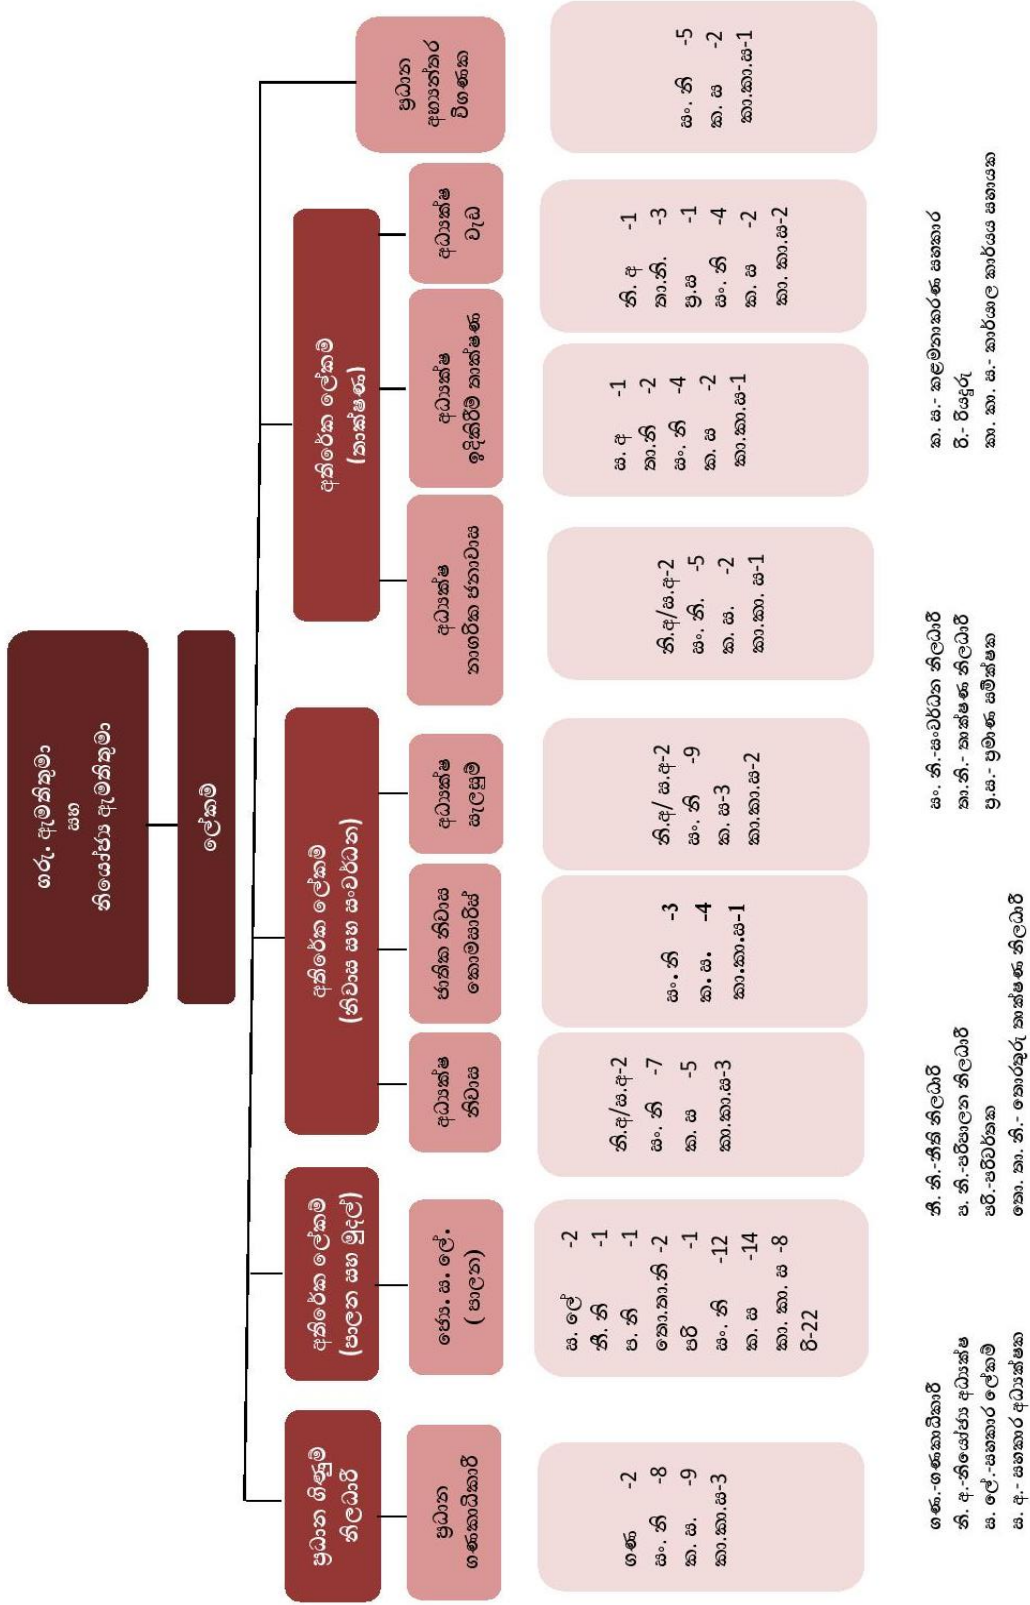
ගරු. ඇමතිතුමා සහ නියෝජ්‍ය ඇමතිතුමා

ලේකම්

ප්‍රධාන ගිණුම් නිලධාරී

ප්‍රධාන ගණකාධිකාරී

ගණ -2
සං. නි -8
කා. ස. -9
කා.කා.ස-3

අතිරේක ලේකම් (පාලන සහ මුදල්)

ජ්‍යෙ. ස. ලේ. (පාලන)

ස. ලේ -2
නී. නි -1
ප. නි -1
තො.තා.නි -2
පරි -1
සං. නි -12
කා. ස -14
කා. කා. ස -8
රි-22

අතිරේක ලේකම් (නිවාස සහ සංවර්ධන)

අධ්‍යක්ෂ නිවාස

නි.අ/ස.අ-2
සං. නි -7
කා. ස -5
කා.කා.ස-3

ජාතික නිවාස කොමසාරිස්

සං. නි -3
කා. ස. -4
කා.කා.ස-1

අධ්‍යක්ෂ සැලසුම්

නි.අ/ ස.අ-2
සං. නි -9
කා. ස-3
කා.කා.ස-2

අතිරේක ලේකම් (තාක්ෂණ)

අධ්‍යක්ෂ නාගරික ජනාවාස

නි.අ/ස.අ-2
සං. නි. -5
කා. ස. -2
කා.කා. ස-1

අධ්‍යක්ෂ ඉදිකිරීම් තාක්ෂණ

ස. අ -1
කා.නි -2
සං. නි -4
කා. ස -2
කා.කා.ස-1

අධ්‍යක්ෂ වැඩ

නි. අ -1
කා.නි. -3
ප්‍ර.ස -1
සං. නි -4
කා. ස -2
කා. කා.ස-2

ප්‍රධාන අභ්‍යන්තර විගණක

සං. නි -5
කා. ස -2
කා.කා.ස-1

ගණ.-ගණකාධිකාරී
නි. අ.-නියෝජ්‍ය අධ්‍යක්ෂ
ස. ලේ.-සහකාර ලේකම්
ස. අ.- සහකාර අධ්‍යක්ෂක

නී. නි.-නීති නිලධාරී
ප. නි.-පරිපාලන නිලධාරී
පරි.-පරිවර්තක
තො. තා. නි.- තොරතුරු තාක්ෂණ නිලධාරී

සං. නි.-සංවර්ධන නිලධාරී
කා.නි.- තාක්ෂණ නිලධාරී
ප්‍ර.ස.- ප්‍රමාණ සමීක්ෂක

ක. ස.- කළමනාකරණ සහකාර
රි.- රියදුරු
කා. කා. ස.- කාර්යාල කාර්යය සහයක